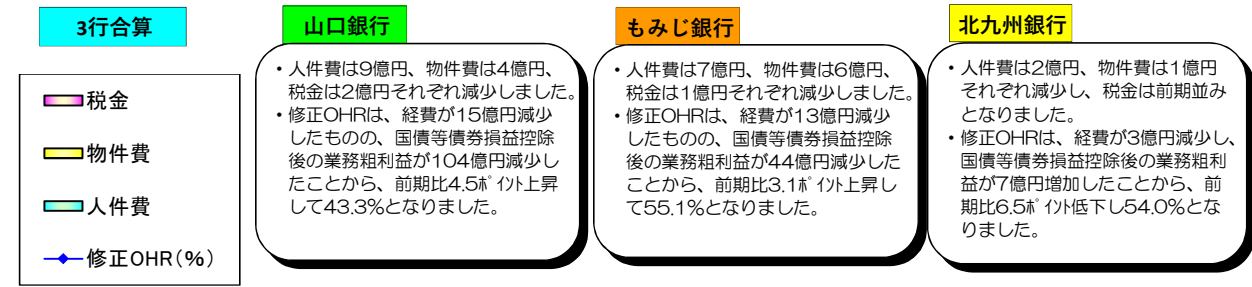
3行合算

税金

物件費

人件費

修正OHR（%）

山口銀行

・人件費は9億円、物件費は4億円、税金は2億円それぞれ減少しました。
・修正OHRは、経費が15億円減少したものの、国債等債券損益控除後の業務粗利益が104億円減少したことから、前期比4.5ポイント上昇して43.3%となりました。

もみじ銀行

・人件費は7億円、物件費は6億円、税金は1億円それぞれ減少しました。
・修正OHRは、経費が13億円減少したものの、国債等債券損益控除後の業務粗利益が44億円減少したことから、前期比3.1ポイント上昇して55.1%となりました。

北九州銀行

・人件費は2億円、物件費は1億円それぞれ減少し、税金は前期並みとなりました。
・修正OHRは、経費が3億円減少し、国債等債券損益控除後の業務粗利益が7億円増加したことから、前期比6.5ポイント低下し54.0%となりました。